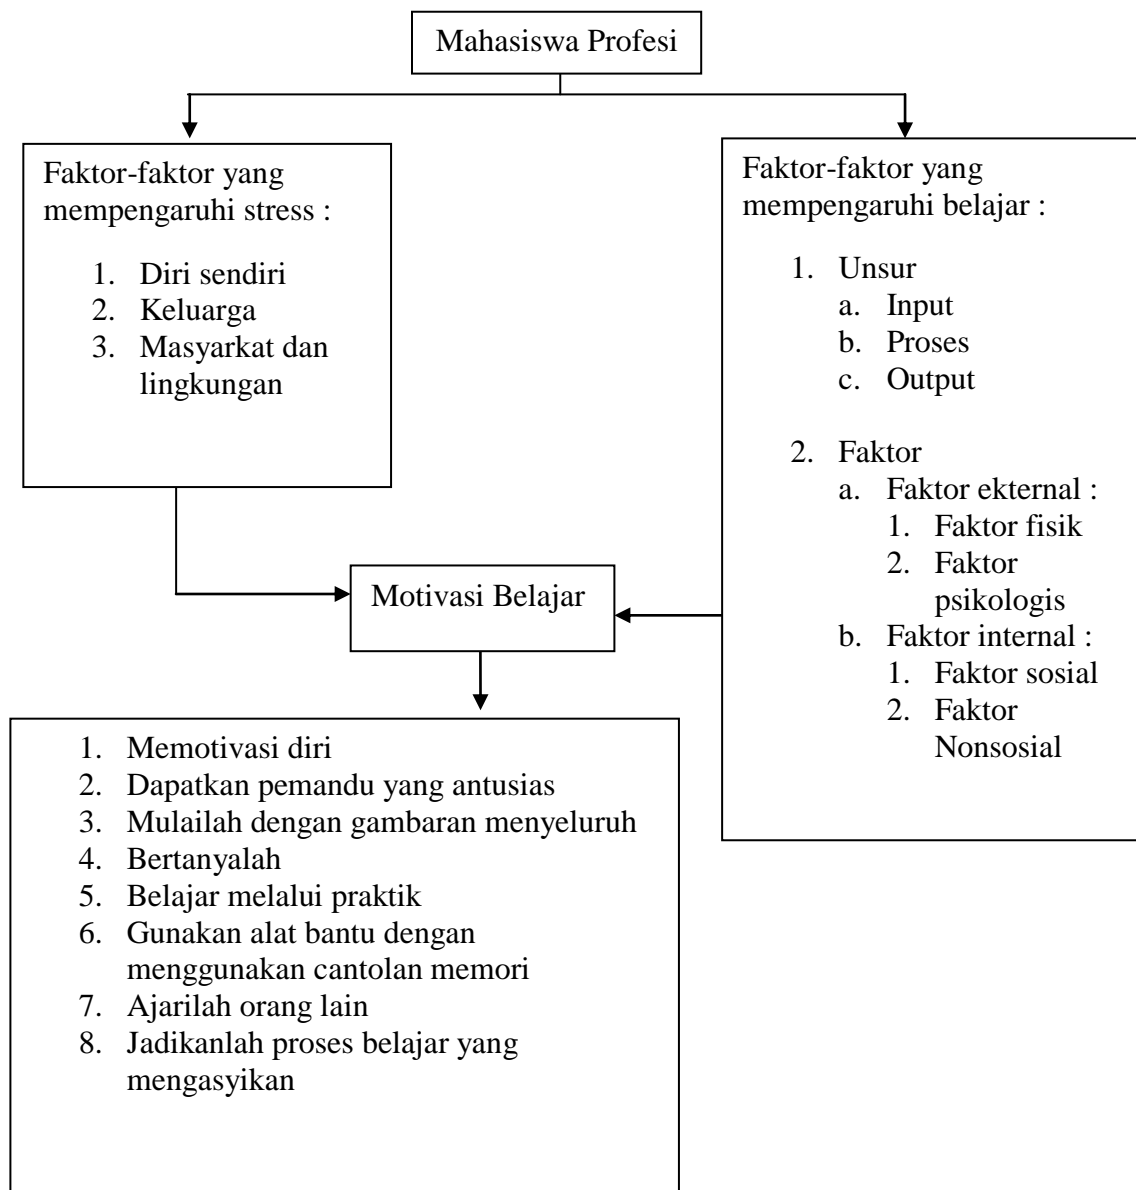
Mahasiswa Profesi

Faktor-faktor yang mempengaruhi stress :

1. Diri sendiri
2. Keluarga
3. Masyarkat dan lingkungan

Faktor-faktor yang mempengaruhi belajar :

1. Unsur
   a. Input
   b. Proses
   c. Output
2. Faktor
   a. Faktor ekternal :
      1. Faktor fisik
      2. Faktor psikologis
   b. Faktor internal :
      1. Faktor sosial
      2. Faktor Nonsosial

Motivasi Belajar

1. Memotivasi diri
2. Dapatkan pemandu yang antusias
3. Mulailah dengan gambaran menyeluruh
4. Bertanyalah
5. Belajar melalui praktik
6. Gunakan alat bantu dengan menggunakan cantolan memori
7. Ajarilah orang lain
8. Jadikanlah proses belajar yang mengasyikan